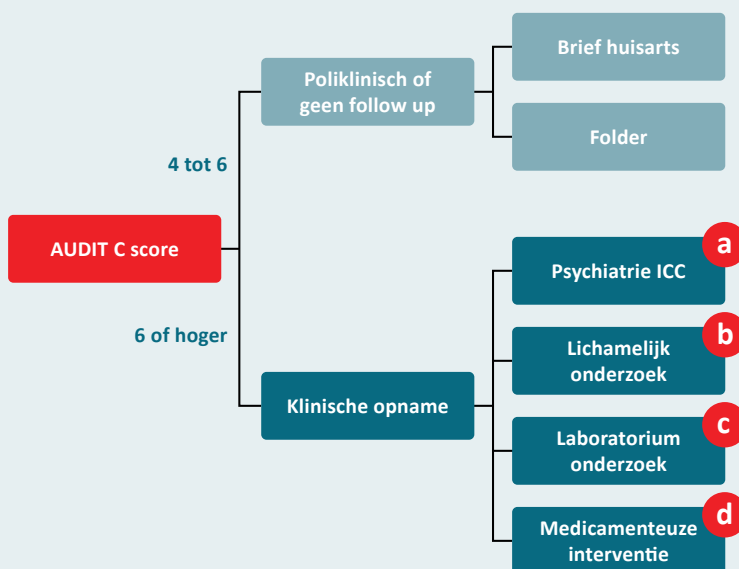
AUDIT C score

4 tot 6

Poliklinisch of geen follow up

Brief huisarts

Folder

6 of hoger

Klinische opname

a
Psychiatrie ICC

b
Lichamelijk onderzoek

c
Laboratorium onderzoek

d
Medicamenteuze interventie